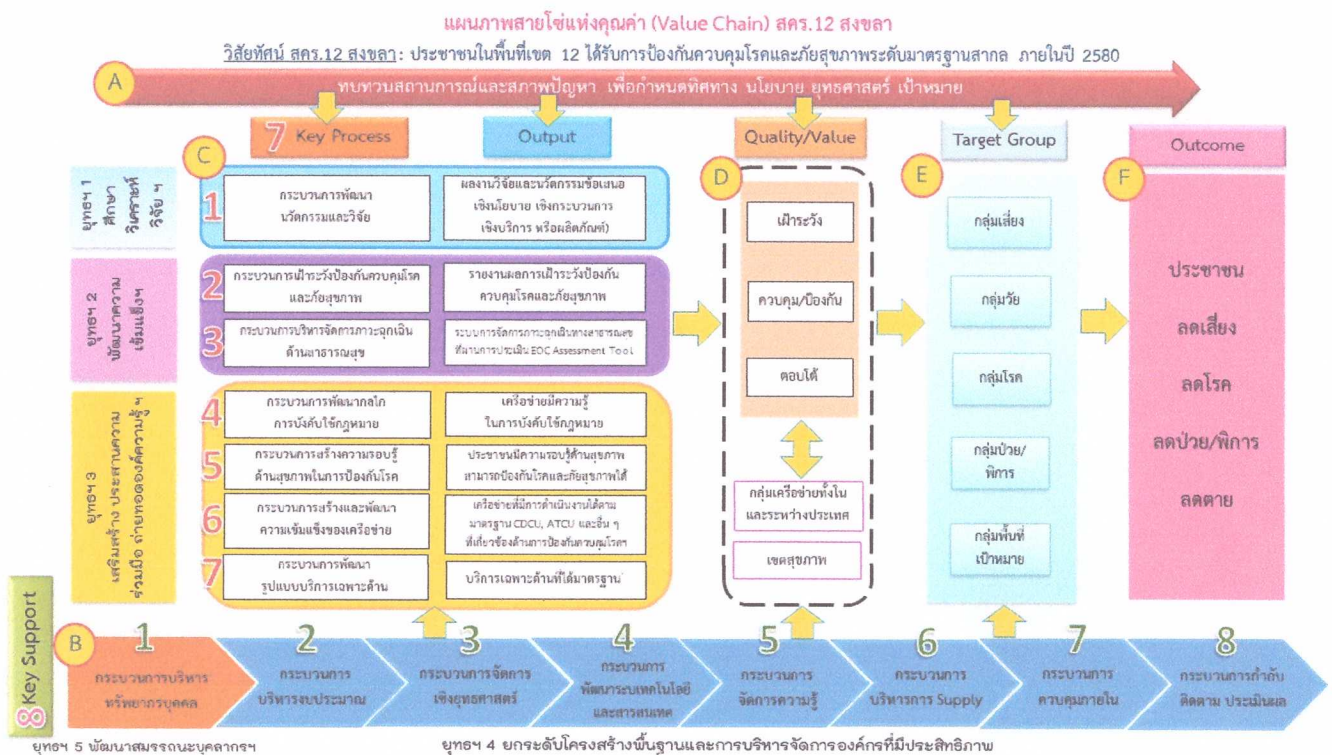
แผนภาพสายโซ่แห่งคุณค่า (Value Chain) สคร.12 สงขลา

วิสัยทัศน์ สคร.12 สงขลา: ประชาชนในพื้นที่เขต 12 ได้รับการป้องกันควบคุมโรคและภัยสุขภาพระดับมาตรฐานสากล ภายในปี 2580

A ทบทวนสถานการณ์และสภาพปัญหา เพื่อกำหนดทิศทาง นโยบาย ยุทธศาสตร์ เป้าหมาย

7 Key Process

Output

Quality/Value

Target Group

Outcome

C

ยุทธฯ 1 ศึกษา วิเคราะห์ วิจัย ฯ

1 กระบวนการพัฒนานวัตกรรมและวิจัย | ผลงานวิจัยและนวัตกรรมข้อเสนอเชิงนโยบาย เชิงกระบวนการ เชิงบริการ หรือผลิตภัณฑ์)

ยุทธฯ 2 พัฒนาความเข้มแข็ง

2 กระบวนการเฝ้าระวังป้องกันควบคุมโรคและภัยสุขภาพ | รายงานผลการเฝ้าระวังป้องกันควบคุมโรคและภัยสุขภาพ

3 กระบวนการบริหารจัดการภาวะฉุกเฉินด้านสาธารณสุข | ระบบการจัดการภาวะฉุกเฉินทางสาธารณสุขที่ผ่านการประเมิน EOC Assessment Tool

ยุทธฯ 3 เสริมสร้าง ประสานความร่วมมือ ถ่ายทอดองค์ความรู้ฯ

4 กระบวนการพัฒนากลไกการบังคับใช้กฎหมาย | เครือข่ายมีความรู้ในการบังคับใช้กฎหมาย

5 กระบวนการสร้างความรอบรู้ด้านสุขภาพในการป้องกันโรค | ประชาชนมีความรอบรู้ด้านสุขภาพสามารถป้องกันโรคและภัยสุขภาพได้

6 กระบวนการสร้างและพัฒนาความเข้มแข็งของเครือข่าย | เครือข่ายที่มีการดำเนินงานได้ตามมาตรฐาน CDCU, ATCU และอื่น ๆ ที่เกี่ยวข้องด้านการป้องกันควบคุมโรค

7 กระบวนการพัฒนารูปแบบบริการเฉพาะด้าน | บริการเฉพาะด้านที่ได้มาตรฐาน

D

เฝ้าระวัง

ควบคุม/ป้องกัน

ตอบโต้

กลุ่มเครือข่ายทั้งในและระหว่างประเทศ

เขตสุขภาพ

E

กลุ่มเสี่ยง

กลุ่มวัย

กลุ่มโรค

กลุ่มป่วย/พิการ

กลุ่มพื้นที่เป้าหมาย

F

ประชาชน
ลดเสี่ยง
ลดโรค
ลดป่วย/พิการ
ลดตาย

8 Key Support

B

1 กระบวนการบริหารทรัพยากรบุคคล

2 กระบวนการบริหารงบประมาณ

3 กระบวนการจัดการเชิงยุทธศาสตร์

4 กระบวนการพัฒนาระบบเทคโนโลยีและสารสนเทศ

5 กระบวนการจัดการความรู้

6 กระบวนการบริหารการ Supply

7 กระบวนการควบคุมภายใน

8 กระบวนการกำกับติดตาม ประเมินผล

ยุทธฯ 5 พัฒนาสมรรถนะบุคลากรฯ

ยุทธฯ 4 ยกระดับโครงสร้างพื้นฐานและการบริหารจัดการองค์กรที่มีประสิทธิภาพ